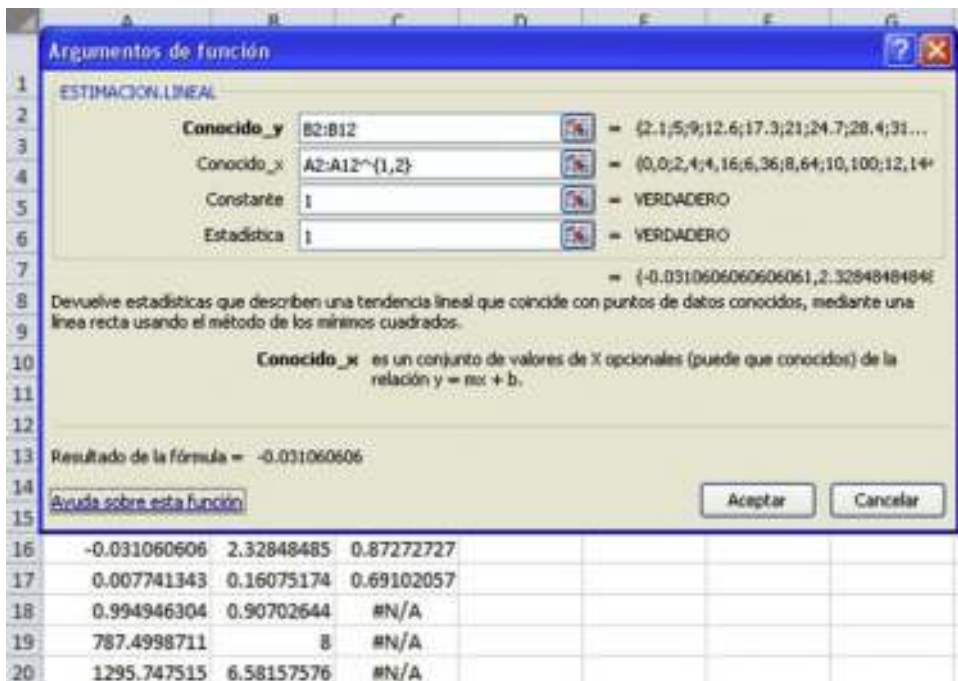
A B C D E F G

Argumentos de función

ESTIMACION.LINEAL

Conocido_y B2:B12 = {2.1;5;9;12.6;17.3;21;24.7;28.4;31...

Conocido_x A2:A12^{1,2} = {0,0;2,4;4,16;6,36;8,64;10,100;12,14

Constante 1 = VERDADERO

Estadística 1 = VERDADERO

= {-0.0310606060606061,2.32848484848

Devuelve estadísticas que describen una tendencia lineal que coincide con puntos de datos conocidos, mediante una línea recta usando el método de los mínimos cuadrados.

Conocido_x es un conjunto de valores de X opcionales (puede que conocidos) de la relación y = mx + b.

Resultado de la fórmula = -0.031060606

Ayuda sobre esta función

Aceptar Cancelar

1
2
3
4
5
6
7
8
9
10
11
12
13
14
15

| | A | B | C |
|---|---|---|---|
| 16 | -0.031060606 | 2.32848485 | 0.87272727 |
| 17 | 0.007741343 | 0.16075174 | 0.69102057 |
| 18 | 0.994946304 | 0.90702644 | #N/A |
| 19 | 787.4998711 | 8 | #N/A |
| 20 | 1295.747515 | 6.58157576 | #N/A |